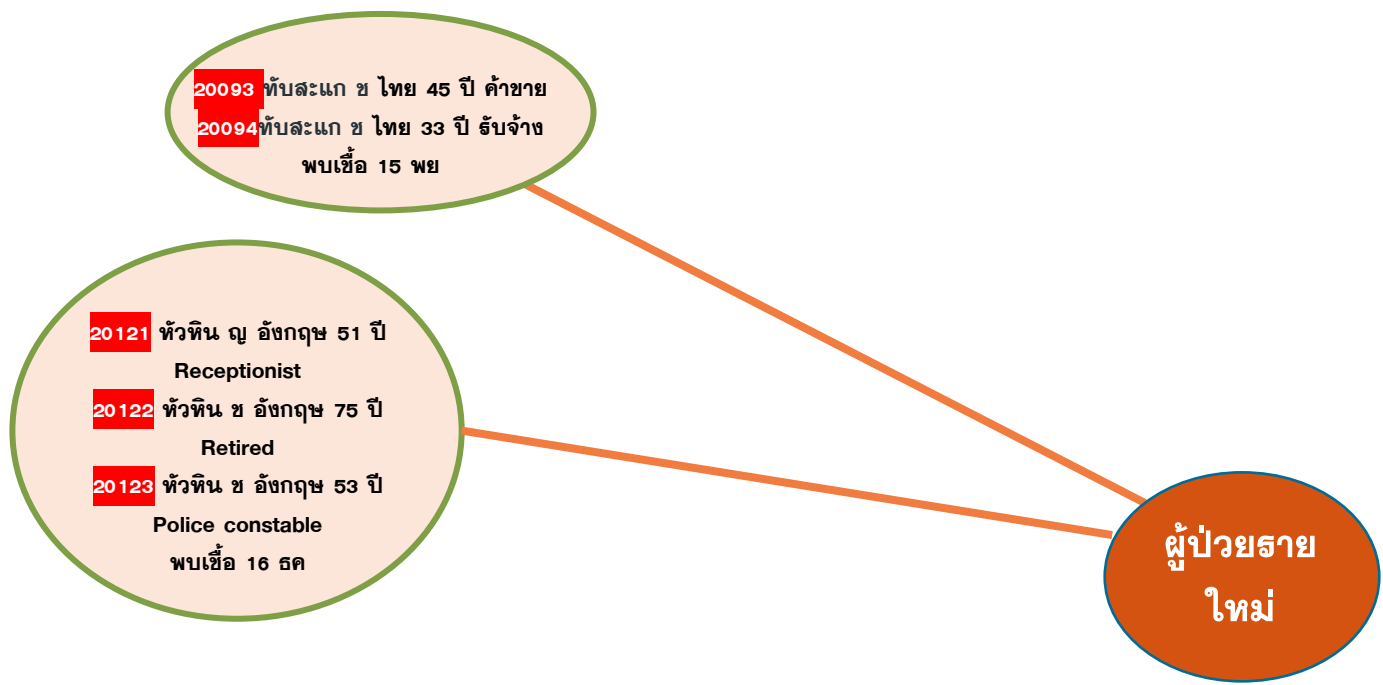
20093 ทับสะแก ช ไทย 45 ปี ค้าขาย
20094ทับสะแก ช ไทย 33 ปี รับจ้าง
พบเชื้อ 15 พย

20121 หัวหิน ญ อังกฤษ 51 ปี
Receptionist
20122 หัวหิน ช อังกฤษ 75 ปี
Retired
20123 หัวหิน ช อังกฤษ 53 ปี
Police constable
พบเชื้อ 16 ธค

ผู้ป่วยราย
ใหม่